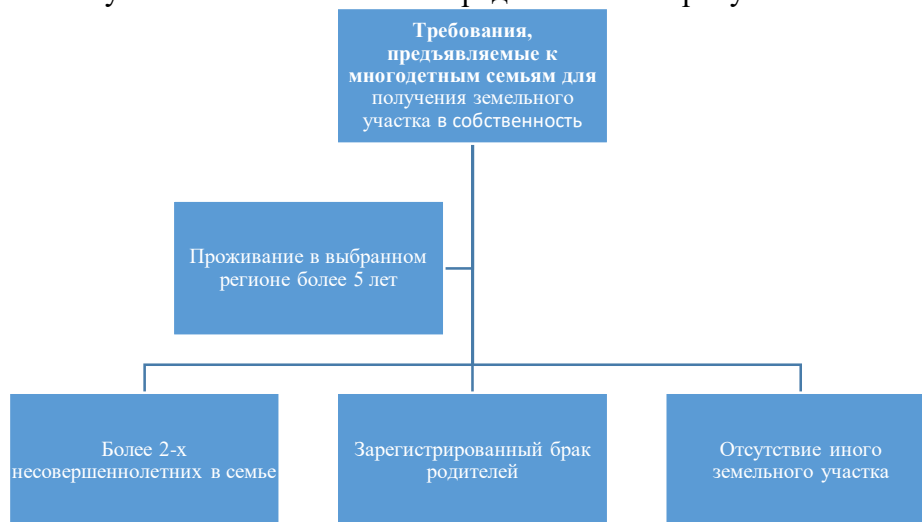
Требования, предъявляемые к многодетным семьям для получения земельного участка в собственность

Проживание в выбранном регионе более 5 лет

Более 2-х несовершеннолетних в семье

Зарегистрированный брак родителей

Отсутствие иного земельного участка